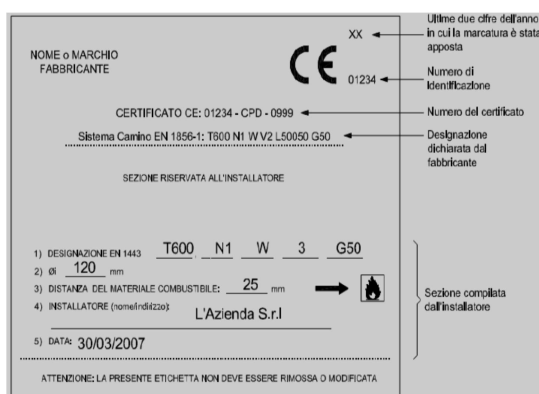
NOME o MARCHIO FABBRICANTE

XX

Ultime due cifre dell'anno in cui la marcatura è stata apposta

CE

01234

Numero di Identificazione

CERTIFICATO CE: 01234 - CPD - 0999

Numero del certificato

Sistema Camino EN 1856-1: T600 N1 W V2 L50050 G50

Designazione dichiarata dal fabbricante

SEZIONE RISERVATA ALL'INSTALLATORE

1) DESIGNAZIONE EN 1443 T600 N1 W 3 G50

2) Øi 120 mm

3) DISTANZA DEL MATERIALE COMBUSTIBILE: 25 mm

4) INSTALLATORE (nome/indirizzo): L'Azienda S.r.l

5) DATA: 30/03/2007

Sezione compilata dall'installatore

ATTENZIONE: LA PRESENTE ETICHETTA NON DEVE ESSERE RIMOSSA O MODIFICATA